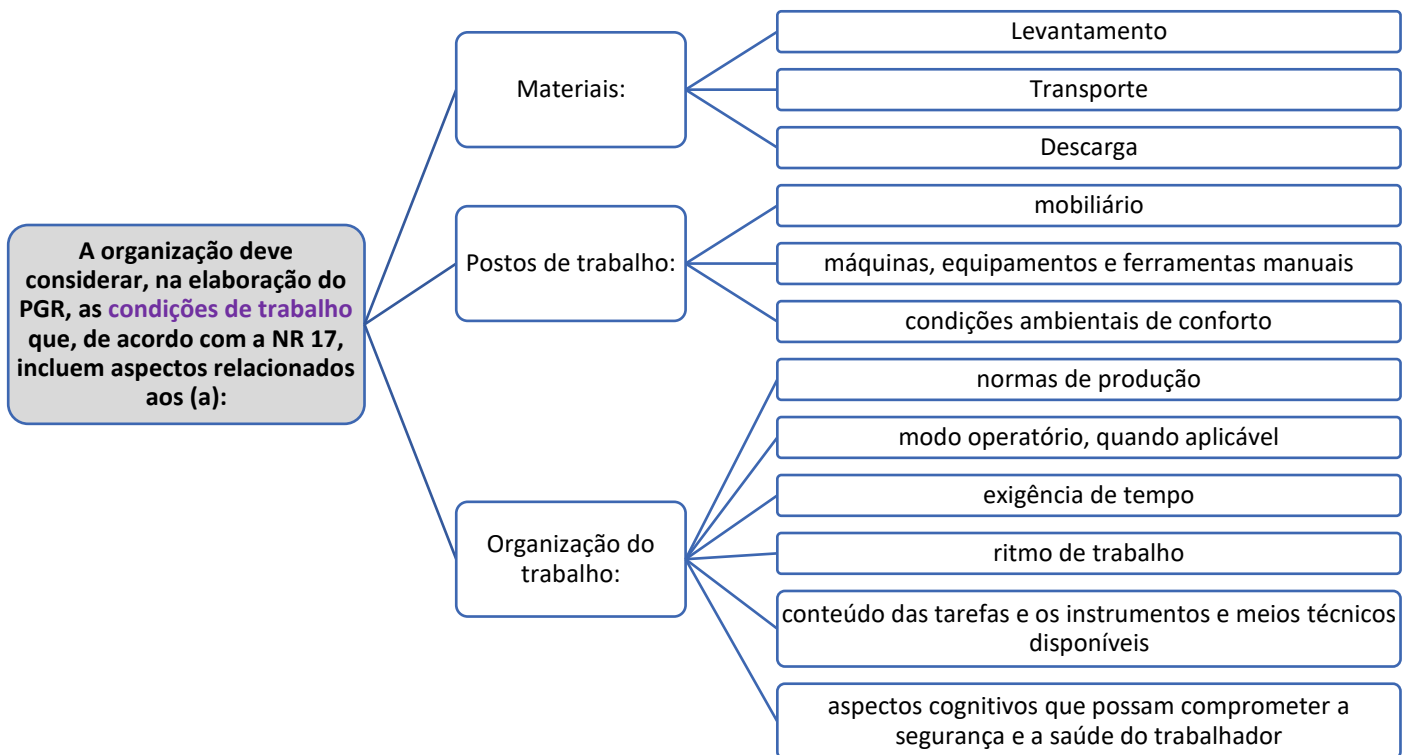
A organização deve considerar, na elaboração do PGR, as condições de trabalho que, de acordo com a NR 17, incluem aspectos relacionados aos (a):

Materiais:

Levantamento

Transporte

Descarga

Postos de trabalho:

mobiliário

máquinas, equipamentos e ferramentas manuais

condições ambientais de conforto

Organização do trabalho:

normas de produção

modo operatório, quando aplicável

exigência de tempo

ritmo de trabalho

conteúdo das tarefas e os instrumentos e meios técnicos disponíveis

aspectos cognitivos que possam comprometer a segurança e a saúde do trabalhador